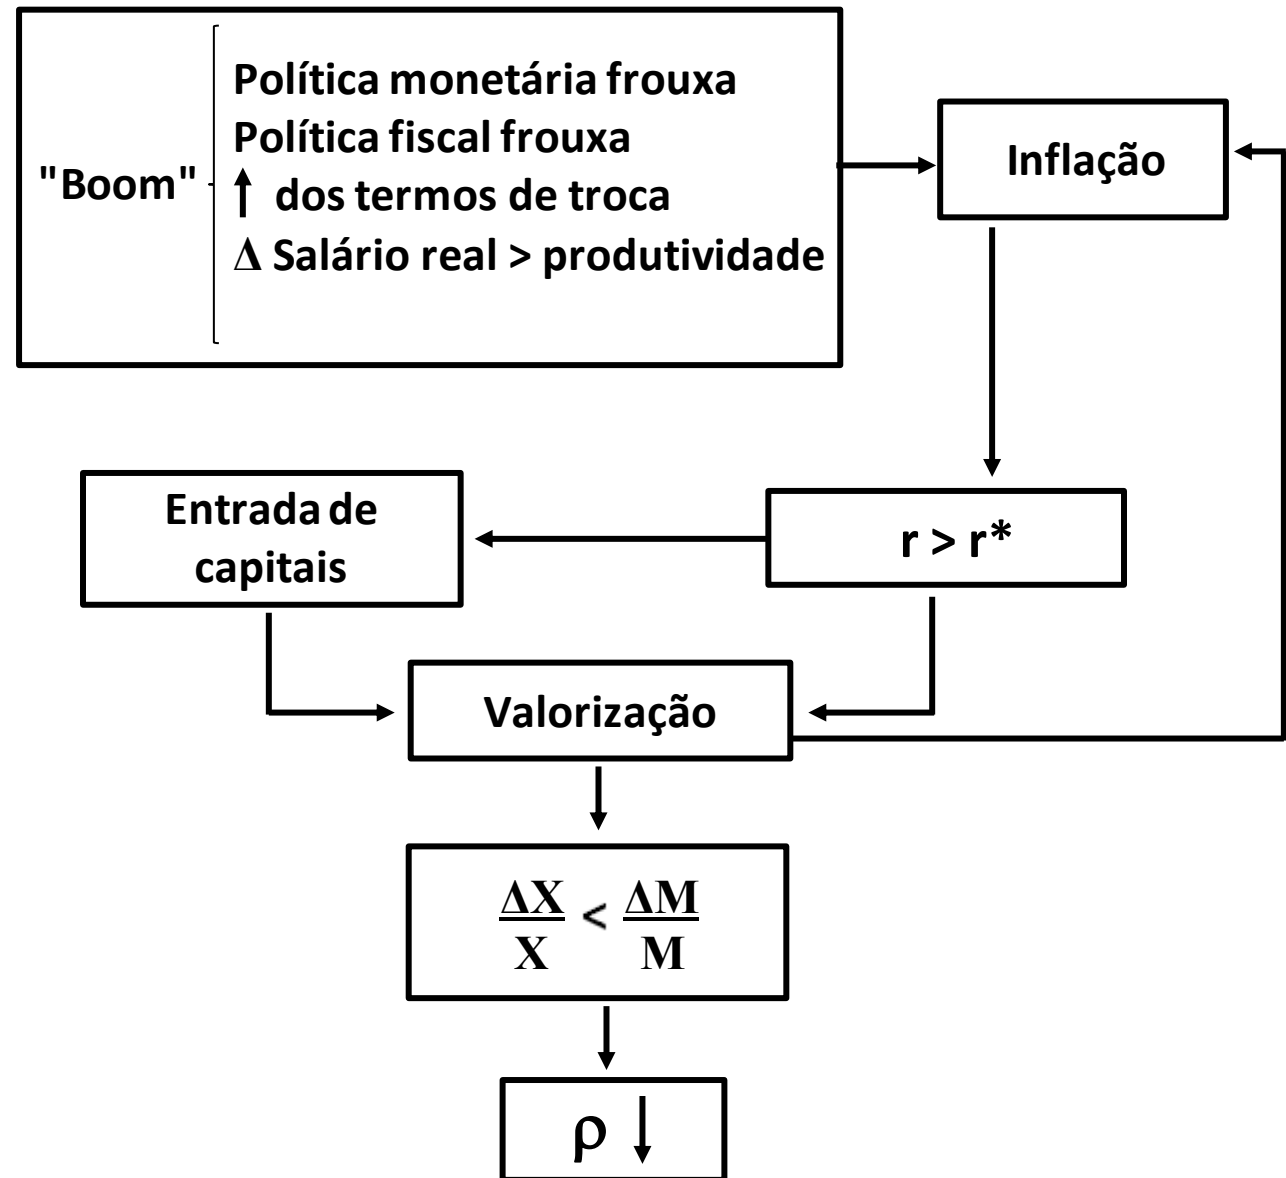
"Boom"

Política monetária frouxa
Política fiscal frouxa
↑ dos termos de troca
Δ Salário real > produtividade

Inflação

r > r*

Entrada de capitais

Valorização

$\frac{\Delta X}{X} < \frac{\Delta M}{M}$

ρ ↓